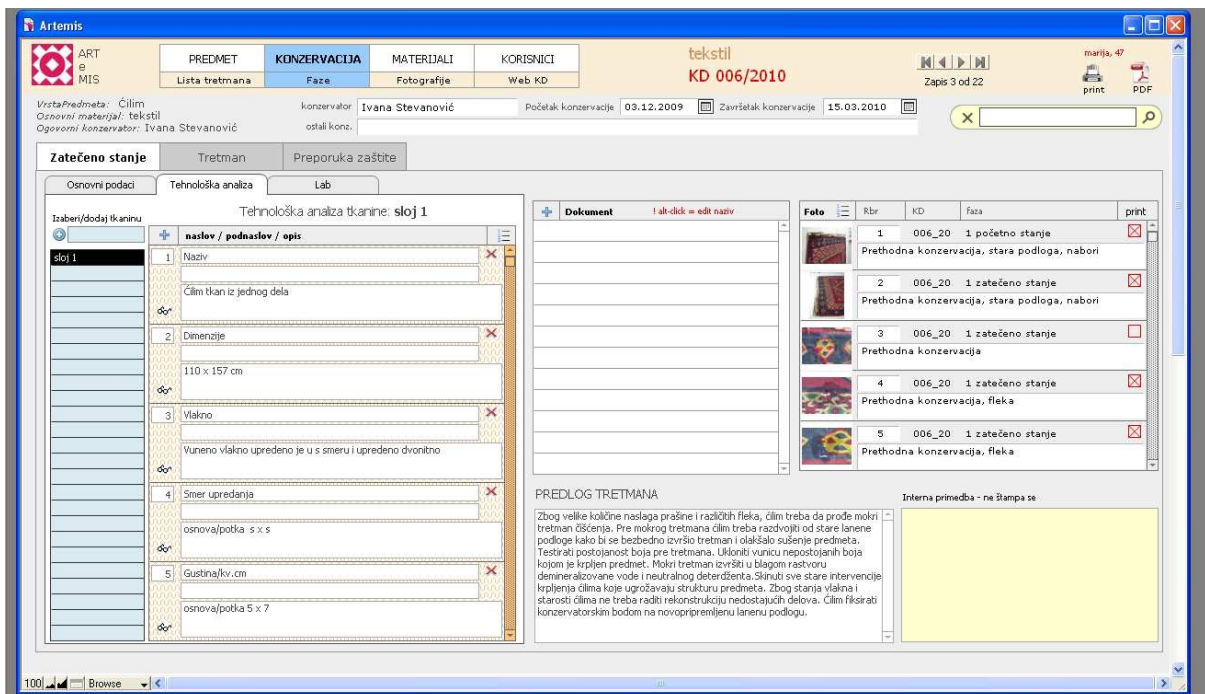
Artemis

ART
e
MIS

| PREDMET | KONZERVACIJA | MATERIJALI | KORISNICI |
|---|---|---|---|
| Lista tretmana | Faze | Fotografije | Web KD |

tekstil
KD 006/2010

Zapis 3 od 22

marija, 47
print
PDF

VrstaPredmeta: Ćilim
Osnovni materijal: tekstil
Ogovorni konzervator: Ivana Stevanović

konzervator Ivana Stevanović
ostali konz.

Početak konzervacije 03.12.2009
Završetak konzervacije 15.03.2010

Zatečeno stanje
Tretman
Preporuka zaštite

Osnovni podaci
Tehnološka analiza
Lab

Izaberi/dodaj tkaninu
sloj 1

Tehnološka analiza tkanine: sloj 1

naslov / podnaslov / opis

1 Naziv
Ćilim tkan iz jednog dela

2 Dimenzije
110 x 157 cm

3 Vlakno
Vuneno vlakno upredeno je u s smeru i upredeno dvonitno

4 Smer upredanja
osnova/potka s x s

5 Gustina/kv.cm
osnova/potka 5 x 7

Dokument
! alt-click = edit naziv

| Foto | Rbr | KD | faza | print |
|---|---|---|---|---|
| | 1 | 006_20 | 1 početno stanje | |
| | Prethodna konzervacija, stara podloga, nabori | | | |
| | 2 | 006_20 | 1 zatečeno stanje | |
| | Prethodna konzervacija, stara podloga, nabori | | | |
| | 3 | 006_20 | 1 zatečeno stanje | |
| | Prethodna konzervacija | | | |
| | 4 | 006_20 | 1 zatečeno stanje | |
| | Prethodna konzervacija, fleka | | | |
| | 5 | 006_20 | 1 zatečeno stanje | |
| | Prethodna konzervacija, fleka | | | |

PREDLOG TRETMANA
Zbog velike količine naslaga prašine i različitih fleka, ćilim treba da prođe mokri tretman čišćenja. Pre mokrog tretmana ćilim treba razdvojiti od stare lanene podloge kako bi se bezbedno izvršio tretman i olakšalo sušenje predmeta. Testirati postojanost boja pre tretmana. Ukloniti vunicu nepostojanih boja kojom je krpljen predmet. Mokri tretman izvršiti u blagom rastvoru demineralizovane vode i neutralnog deterdženta. Skinuti sve stare intervencije krpljenja ćilima koje ugrožavaju strukturu predmeta. Zbog stanja vlakna i starosti ćilima ne treba raditi rekonstrukciju nedostajućih delova. Ćilim fiksirati konzervatorskim bodom na novopripremljenu lanenu podlogu.

Interna primedba - ne štampa se

100 Browse